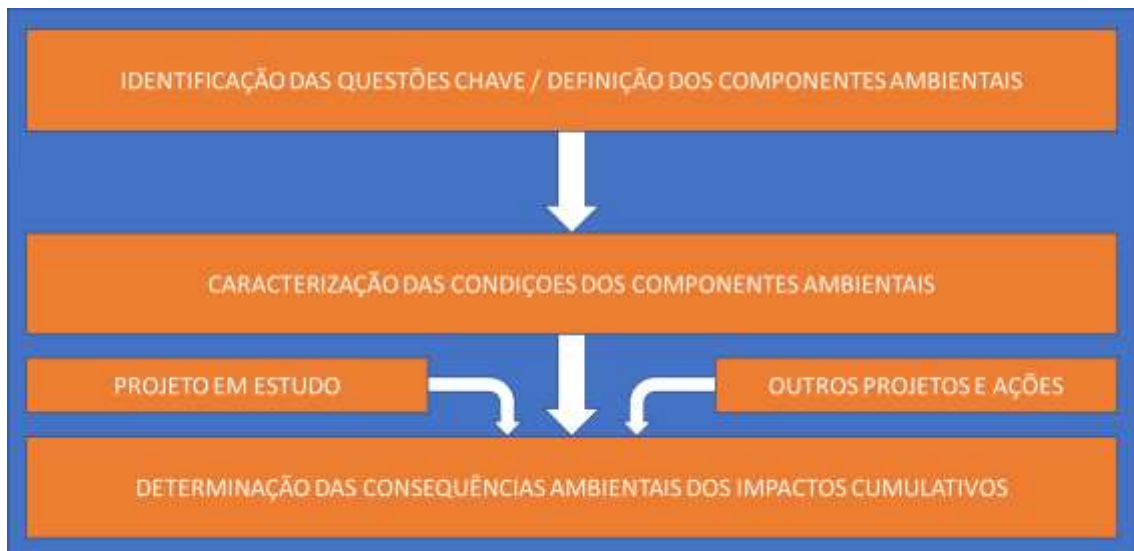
IDENTIFICAÇÃO DAS QUESTÕES CHAVE / DEFINIÇÃO DOS COMPONENTES AMBIENTAIS

CARACTERIZAÇÃO DAS CONDIÇOES DOS COMPONENTES AMBIENTAIS

PROJETO EM ESTUDO

OUTROS PROJETOS E AÇÕES

DETERMINAÇÃO DAS CONSEQUÊNCIAS AMBIENTAIS DOS IMPACTOS CUMULATIVOS